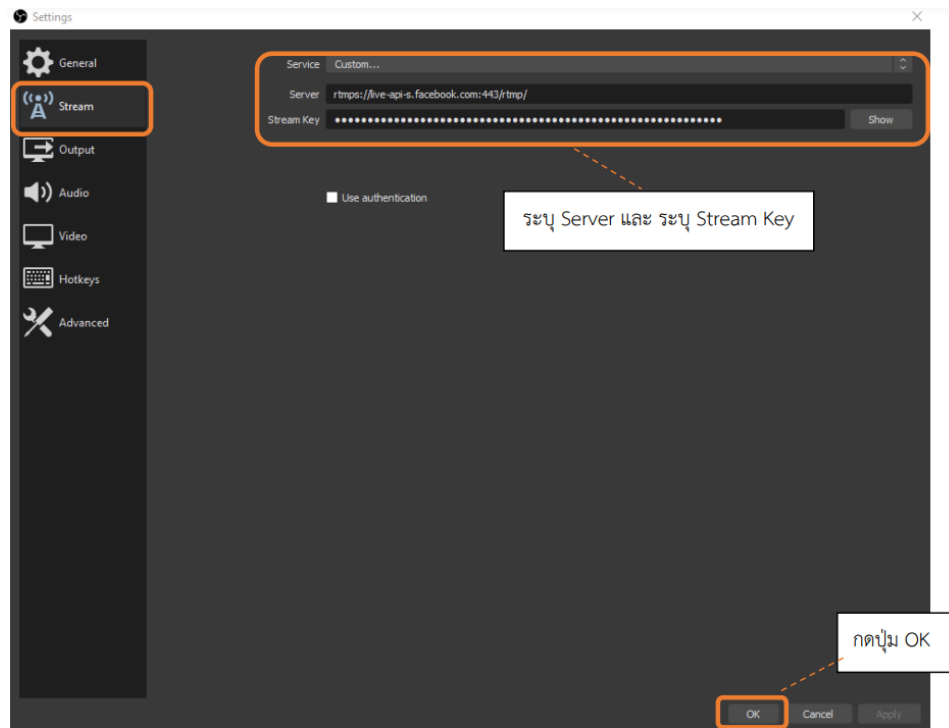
Settings

General
Stream
Output
Audio
Video
Hotkeys
Advanced

Service Custom...
Server rtmps://live-api-s.facebook.com:443/rtmp/
Stream Key •••••••••••••••••••••••••••••••••••••••••••••••••••••••••••• Show

Use authentication

ระบุ Server และ ระบุ Stream Key

กดปุ่ม OK

OK Cancel Apply